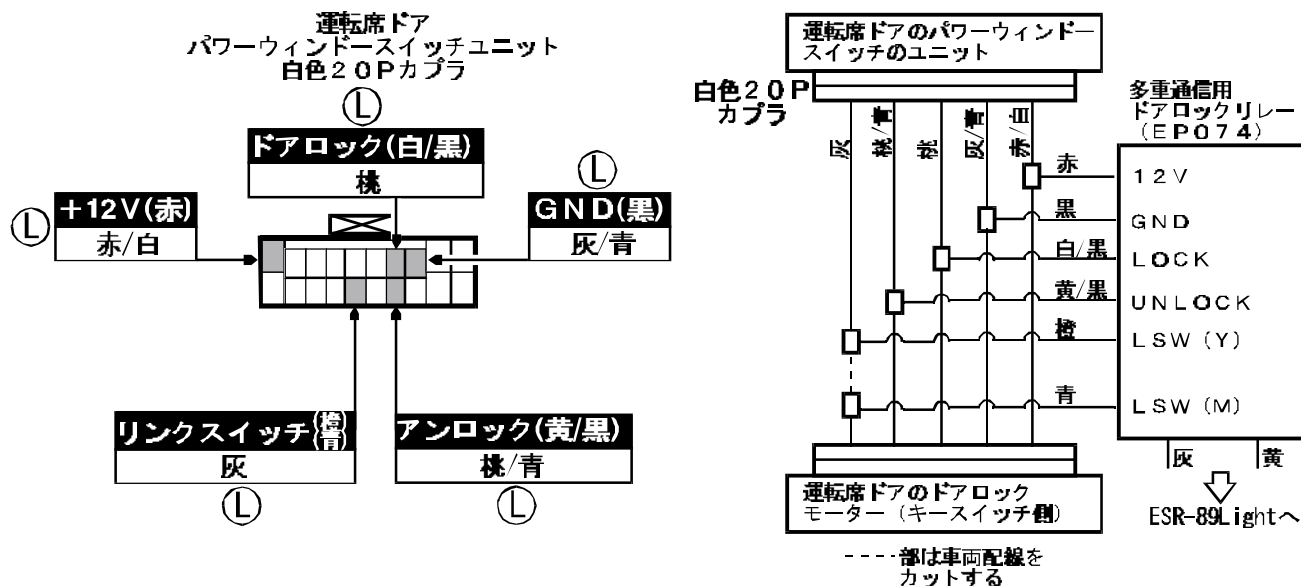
運転席ドア
パワーウィンドースイッチユニット
白色２０Pカプラ

Ⓛ
ドアロック(白/黒)
桃

Ⓛ
+12V(赤)
赤/白

Ⓛ
GND(黒)
灰/青

リンクスイッチ(橙)(青)
灰
Ⓛ

アンロック(黄/黒)
桃/青
Ⓛ

運転席ドアのパワーウィンドースイッチのユニット

白色２０P
カプラ

灰
桃/青
桃
灰/青
赤/白

多重通信用
ドアロックリレー
（EP074）

赤 12V
黒 GND
白/黒 LOCK
黄/黒 UNLOCK
橙 LSW (Y)
青 LSW (M)

灰
黄
ESR-89Lightへ

運転席ドアのドアロック
モーター（キースイッチ側）

----部は車両配線をカットする